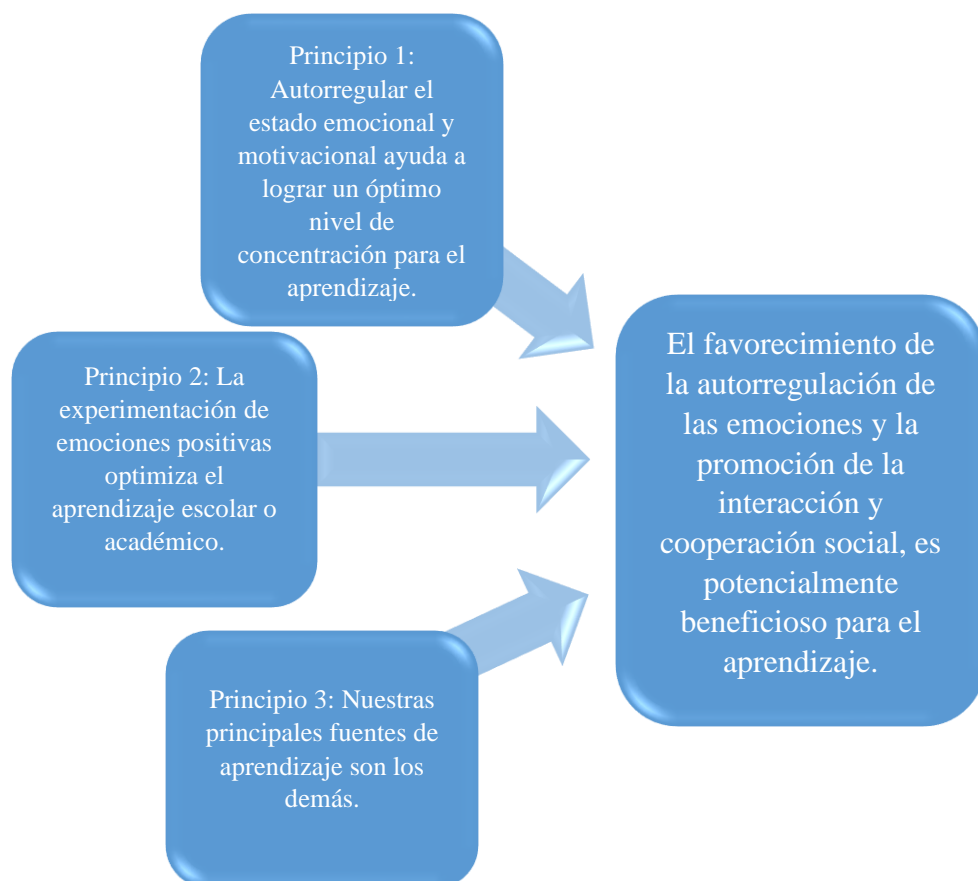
Principio 1: Autorregular el estado emocional y motivacional ayuda a lograr un óptimo nivel de concentración para el aprendizaje.

Principio 2: La experimentación de emociones positivas optimiza el aprendizaje escolar o académico.

Principio 3: Nuestras principales fuentes de aprendizaje son los demás.

El favorecimiento de la autorregulación de las emociones y la promoción de la interacción y cooperación social, es potencialmente beneficioso para el aprendizaje.